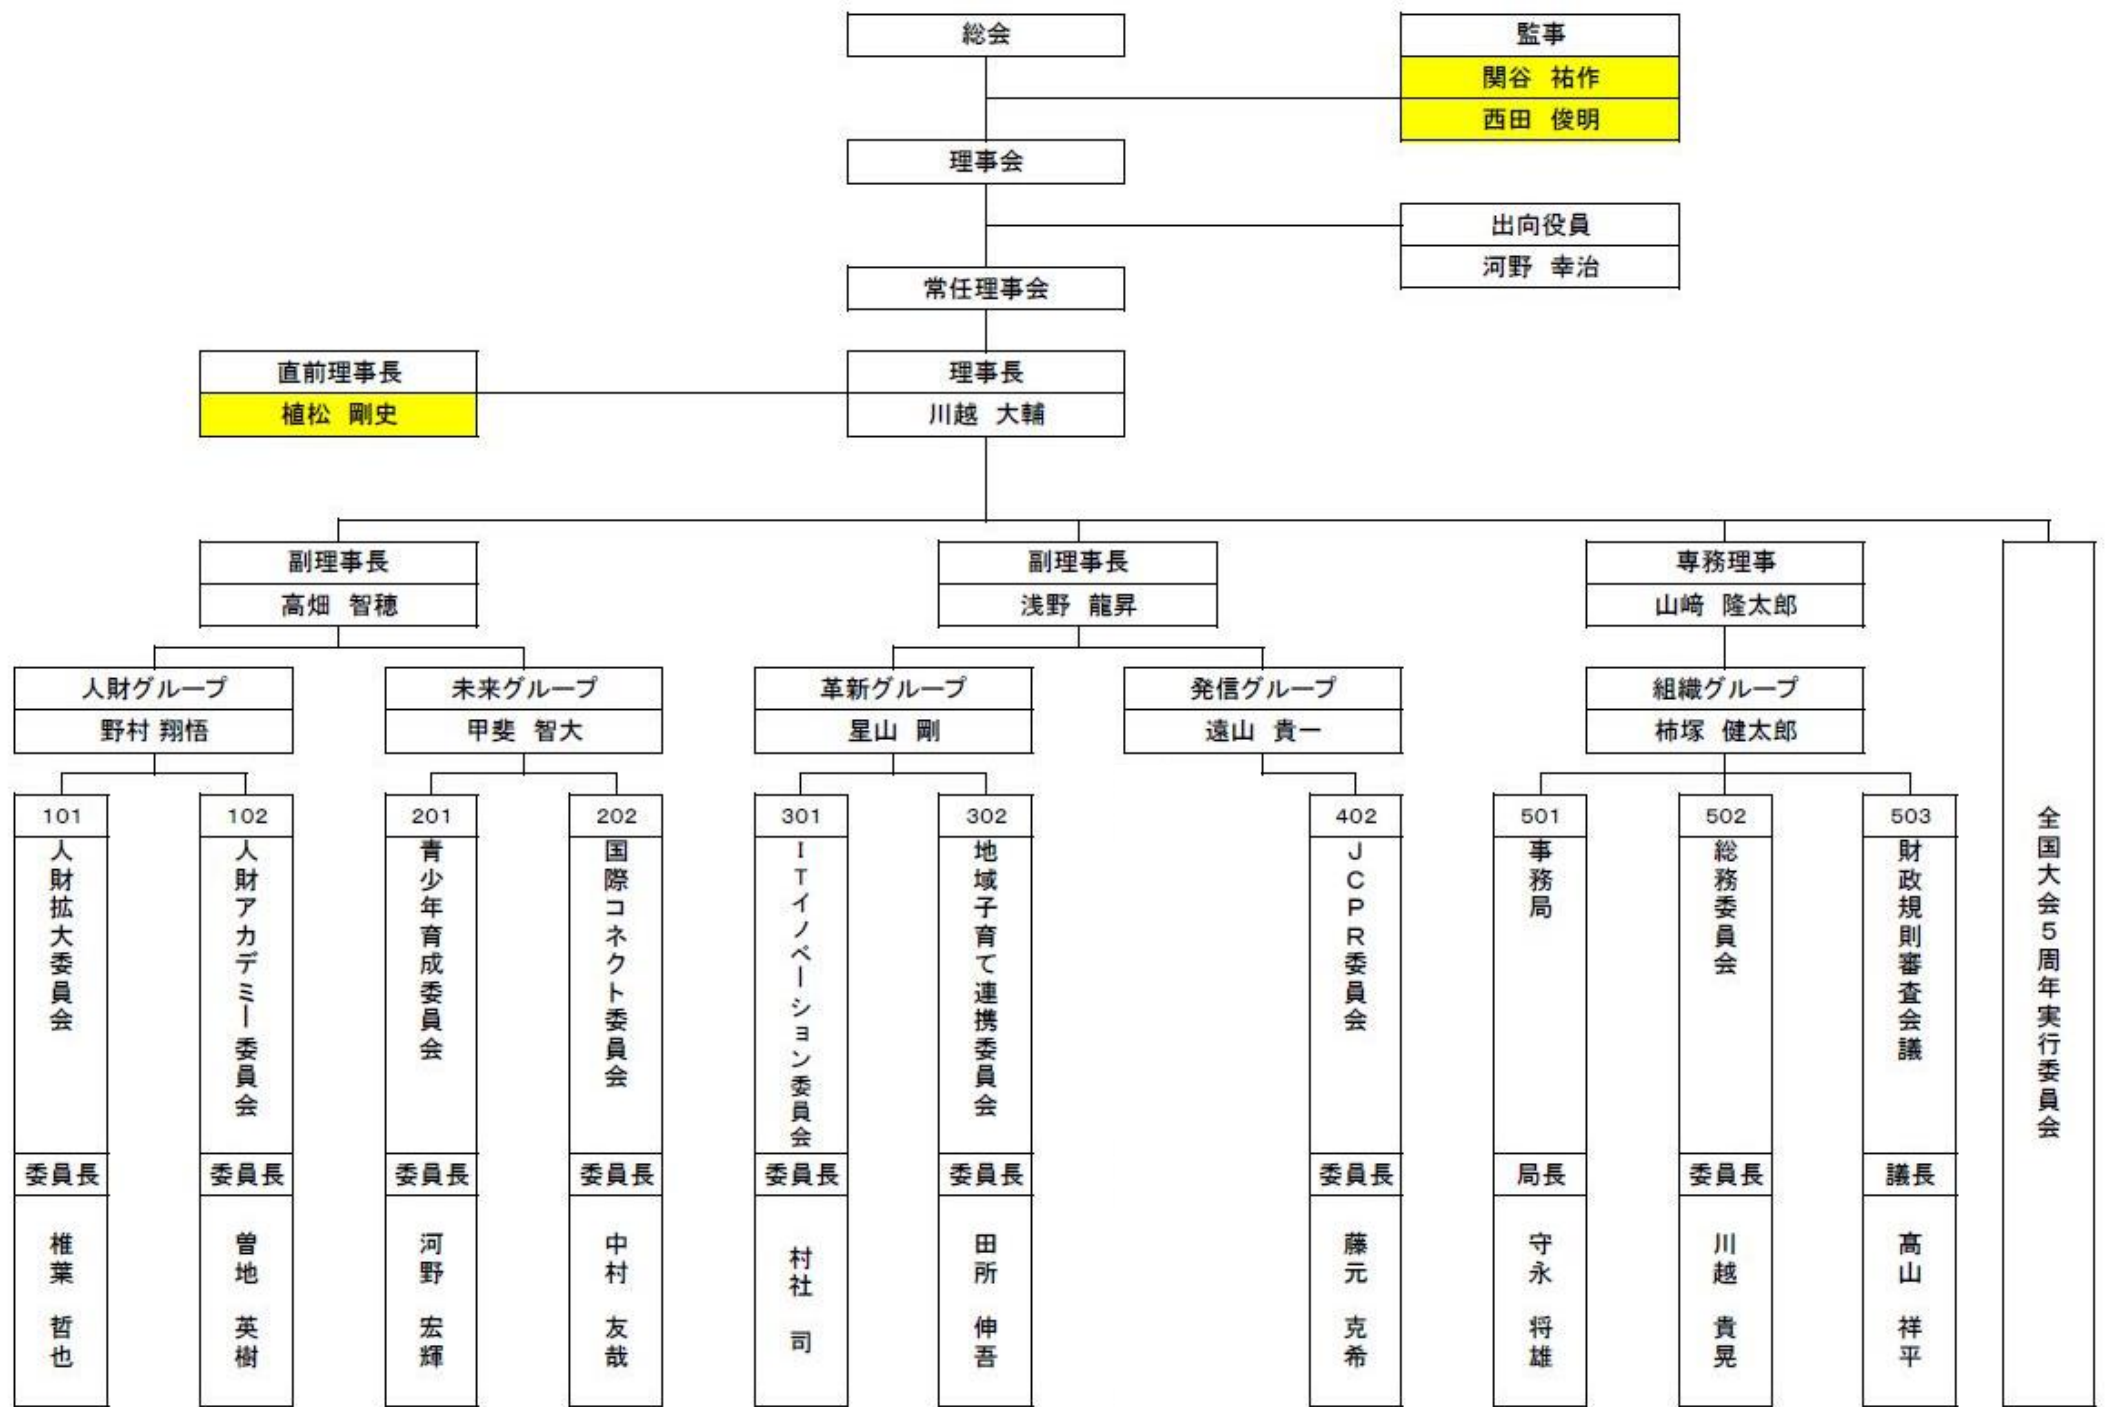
総会

監事
関谷　祐作
西田　俊明

理事会

出向役員
河野　幸治

常任理事会

直前理事長
植松　剛史

理事長
川越　大輔

副理事長
高畑　智穂

副理事長
浅野　龍昇

専務理事
山﨑　隆太郎

全国大会5周年実行委員会

人財グループ
野村 翔悟

未来グループ
甲斐　智大

革新グループ
星山　剛

発信グループ
遠山　貴一

組織グループ
柿塚　健太郎

101
人財拡大委員会
委員長
椎葉　哲也

102
人財アカデミー委員会
委員長
曽地　英樹

201
青少年育成委員会
委員長
河野　宏輝

202
国際コネクト委員会
委員長
中村　友哉

301
ITイノベーション委員会
委員長
村社　司

302
地域子育て連携委員会
委員長
田所　伸吾

402
JCPR委員会
委員長
藤元　克希

501
事務局
局長
守永　将雄

502
総務委員会
委員長
川越　貴晃

503
財政規則審査会議
議長
高山　祥平